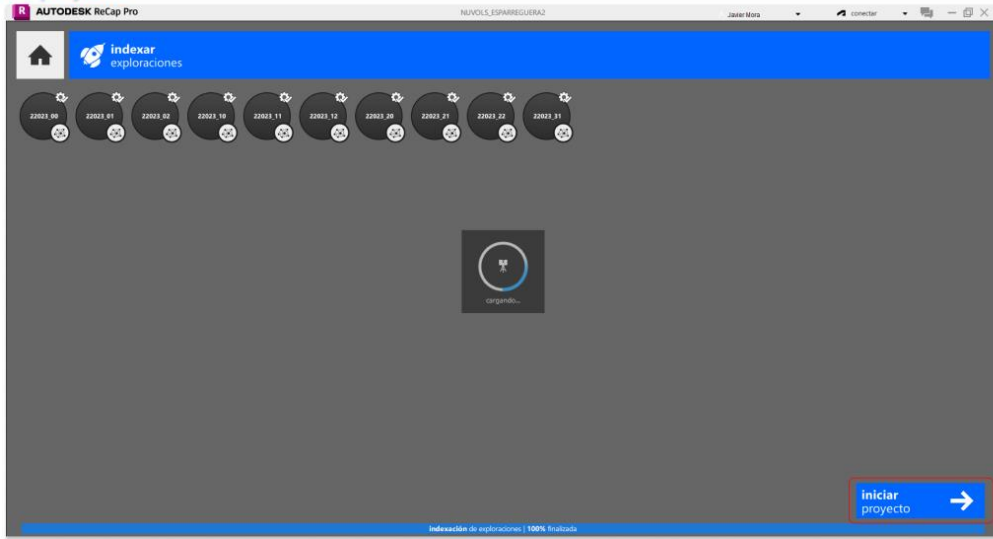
R AUTODESK ReCap Pro

NUVOLS_ESPARREGUERA2

Javier Mora

conectar

indexar
exploraciones

22023_00
22023_01
22023_02
22023_10
22023_11
22023_12
22023_20
22023_21
22023_22
22023_31

cargando...

iniciar
proyecto

indexación de exploraciones | 100% finalizada